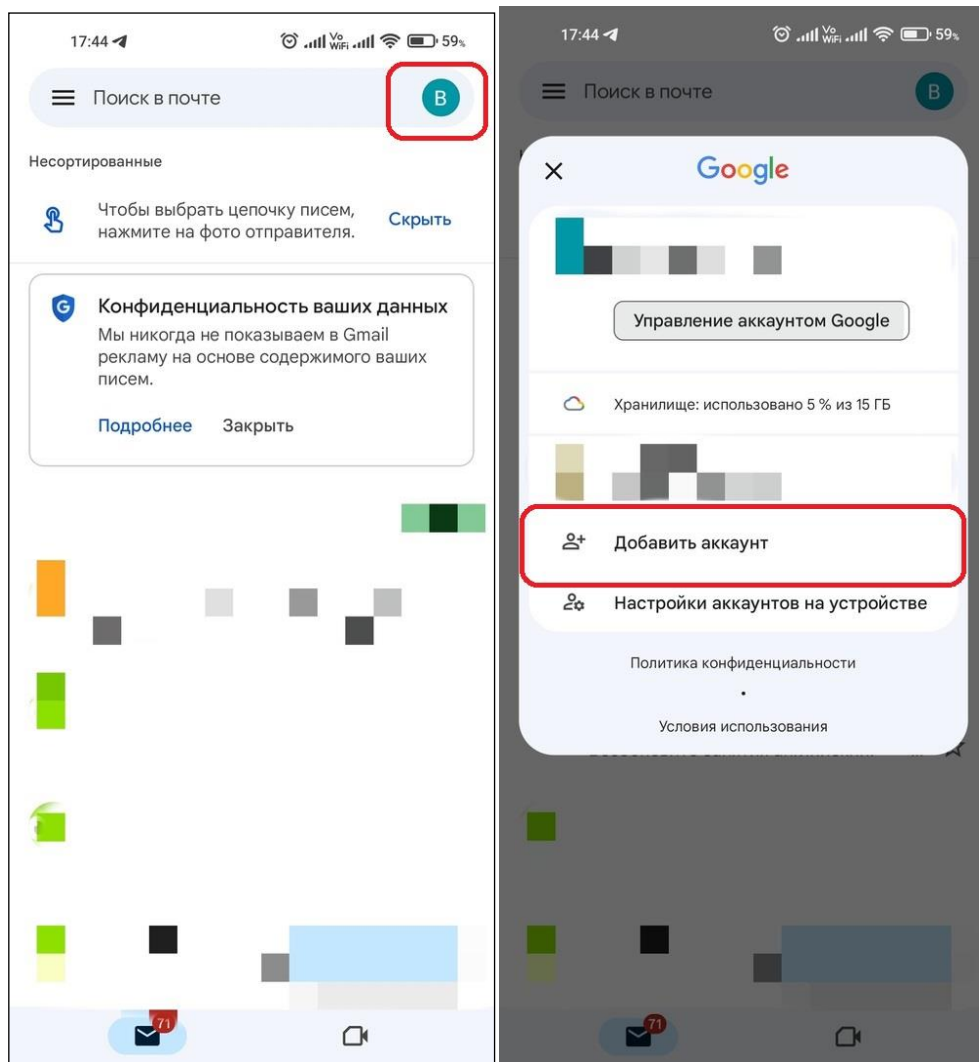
17:44 59%

Поиск в почте

B

Несортированные

Чтобы выбрать цепочку писем, нажмите на фото отправителя.

Скрыть

Конфиденциальность ваших данных

Мы никогда не показываем в Gmail рекламу на основе содержимого ваших писем.

Подробнее Закрыть

71

17:44 59%

Поиск в почте

B

Google

Управление аккаунтом Google

Хранилище: использовано 5 % из 15 ГБ

Добавить аккаунт

Настройки аккаунтов на устройстве

Политика конфиденциальности

•

Условия использования

71